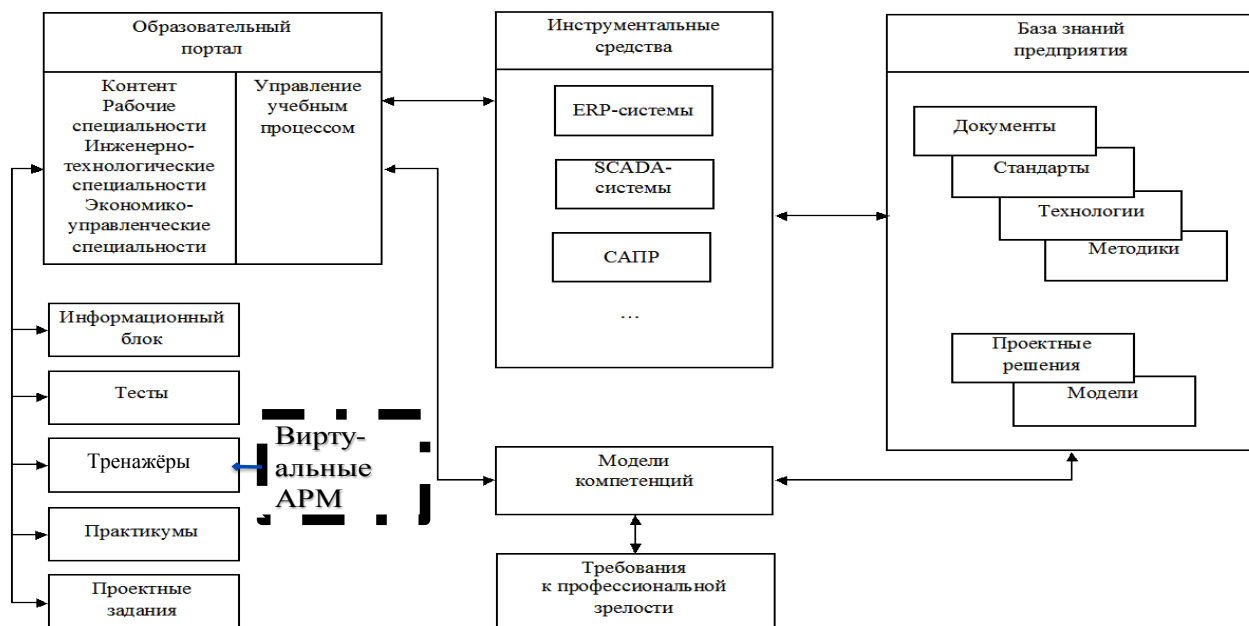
Образовательный портал

Контент
Рабочие специальности
Инженерно-технологические специальности
Экономико-управленческие специальности

Управление учебным процессом

Информационный блок

Тесты

Тренажёры

Практикумы

Проектные задания

Виртуальные АРМ

Инструментальные средства

ERP-системы

SCADA-системы

САПР

…

Модели компетенций

Требования к профессиональной зрелости

База знаний предприятия

Документы

Стандарты

Технологии

Методики

Проектные решения

Модели